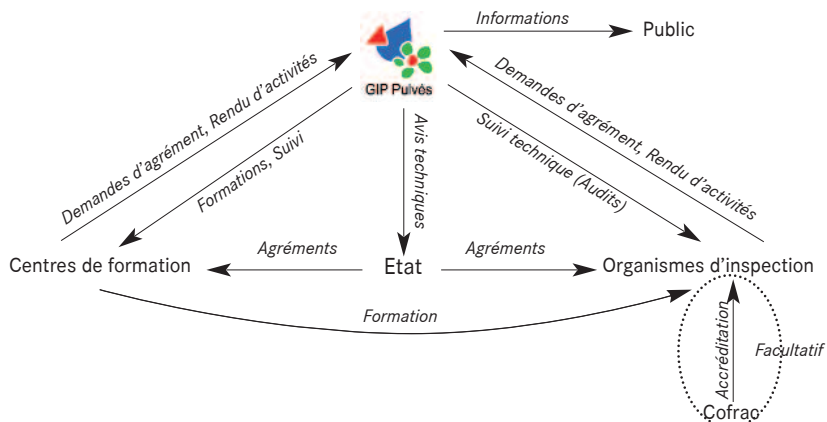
GIP Pulvés

Informations

Public

Demandes d'agrément, Rendu d'activités

Formations, Suivi

Avis techniques

Suivi technique (Audits)

Demandes d'agrément, Rendu d'activités

Centres de formation

Agréments

Etat

Agréments

Organismes d'inspection

Formation

Accréditation

Facultatif

Cofrac